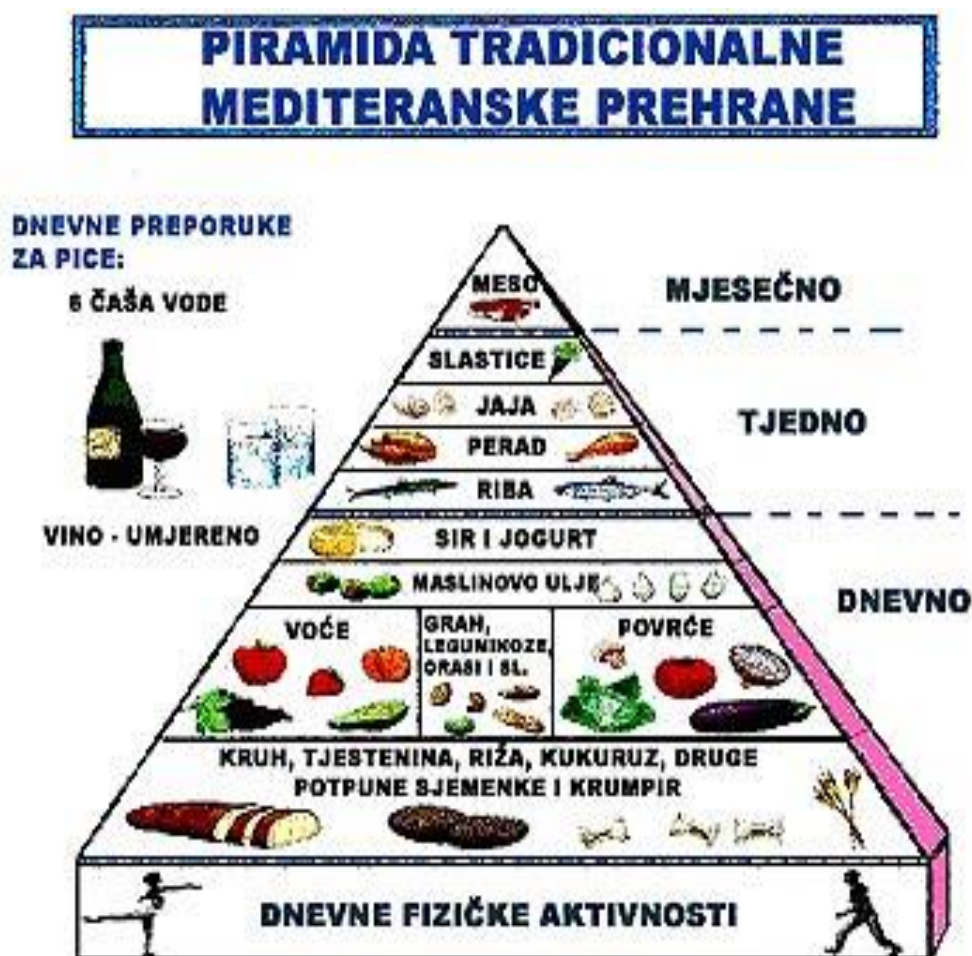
PIRAMIDA TRADICIONALNE MEDITERANSKE PREHRANE

DNEVNE PREPORUKE ZA PICE:

6 ČAŠA VODE

VINO - UMJERENO

MESO

MJESEČNO

SLASTICE

JAJA

PERAD

RIBA

TJEDNO

SIR I JOGURT

MASLINOVO ULJE

DNEVNO

VOĆE

GRAH, LEGUMIKOZE, ORASI I SL.

POVRĆE

KRUH, TJESTENINA, RIŽA, KUKURUZ, DRUGE POTPUNE SJEMENKE I KRUMPIR

DNEVNE FIZIČKE AKTIVNOSTI